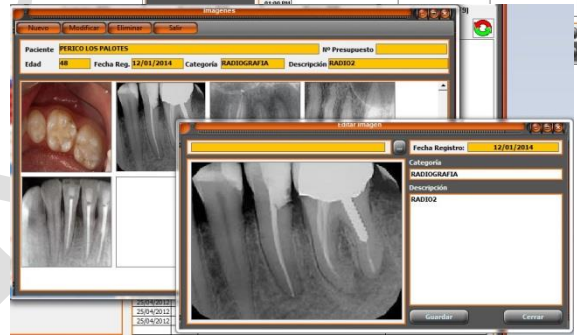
Imagenes

Nuevo Modificar Eliminar Salir

Paciente PERICO LOS PALOTES

Nº Presupuesto

Edad 48 Fecha Reg. 12/01/2014 Categoria RADIOGRAFIA Descripción RADIO2

Editar Imagen

Fecha Registro: 12/01/2014

Categoria

RADIOGRAFIA

Descripción

RADIO2

Guardar

Cerrar

25/04/2012

25/04/2012

25/04/2012